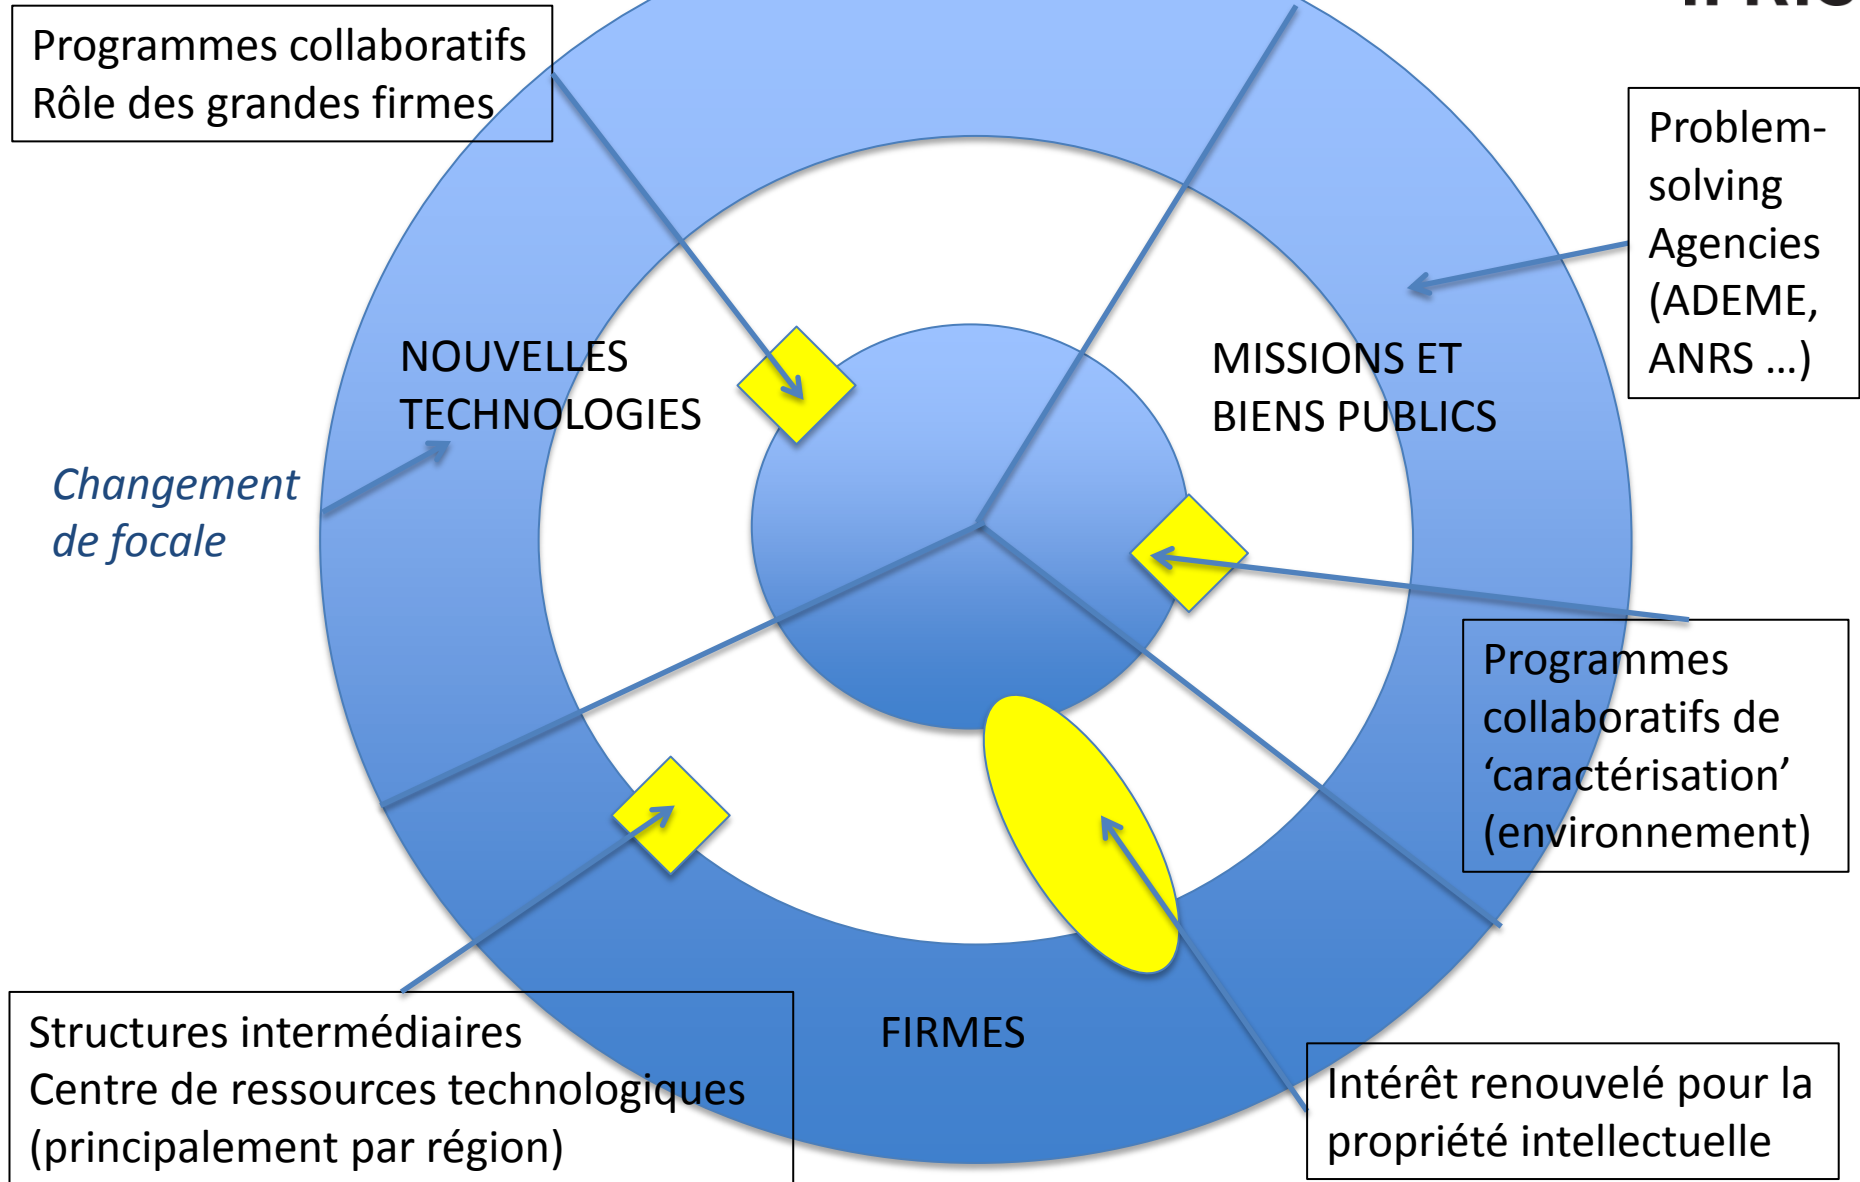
Programmes collaboratifs
Rôle des grandes firmes

Problem-solving Agencies (ADEME, ANRS …)

NOUVELLES TECHNOLOGIES

MISSIONS ET BIENS PUBLICS

Changement de focale

Programmes collaboratifs de ‘caractérisation’ (environnement)

FIRMES

Structures intermédiaires
Centre de ressources technologiques (principalement par région)

Intérêt renouvelé pour la propriété intellectuelle